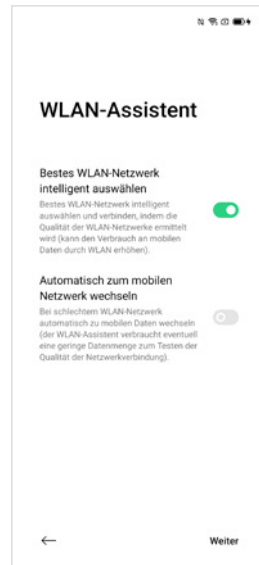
WLAN-Assistent

Bestes WLAN-Netzwerk intelligent auswählen

Bestes WLAN-Netzwerk intelligent auswählen und verbinden, indem die Qualität der WLAN-Netzwerke ermittelt wird (kann den Verbrauch an mobilen Daten durch WLAN erhöhen).

Automatisch zum mobilen Netzwerk wechseln

Bei schlechtem WLAN-Netzwerk automatisch zu mobilen Daten wechseln (der WLAN-Assistent verbraucht eventuell eine geringe Datenmenge zum Testen der Qualität der Netzwerkverbindung).

←

Weiter